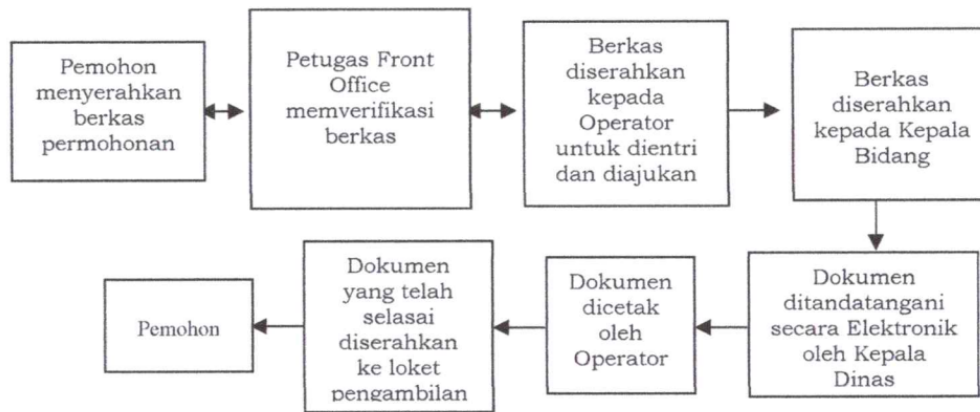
Pemohon menyerahkan berkas permohonan

Petugas Front Office memverifikasi berkas

Berkas diserahkan kepada Operator untuk dientri dan diajukan

Berkas diserahkan kepada Kepala Bidang

Dokumen ditandatangani secara Elektronik oleh Kepala Dinas

Dokumen dicetak oleh Operator

Dokumen yang telah selasai diserahkan ke loket pengambilan

Pemohon